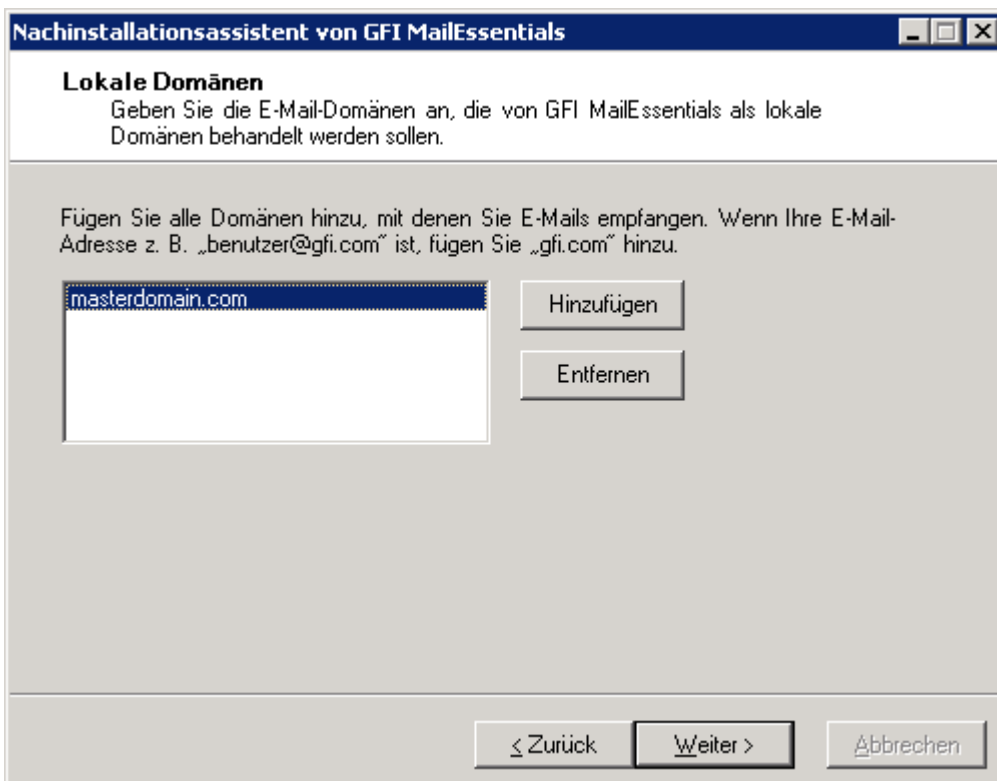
Nachinstallationsassistent von GFI MailEssentials

Lokale Domänen
Geben Sie die E-Mail-Domänen an, die von GFI MailEssentials als lokale Domänen behandelt werden sollen.

Fügen Sie alle Domänen hinzu, mit denen Sie E-Mails empfangen. Wenn Ihre E-Mail-Adresse z. B. „benutzer@gfi.com" ist, fügen Sie „gfi.com" hinzu.

masterdomain.com

Hinzufügen

Entfernen

< Zurück

Weiter >

Abbrechen